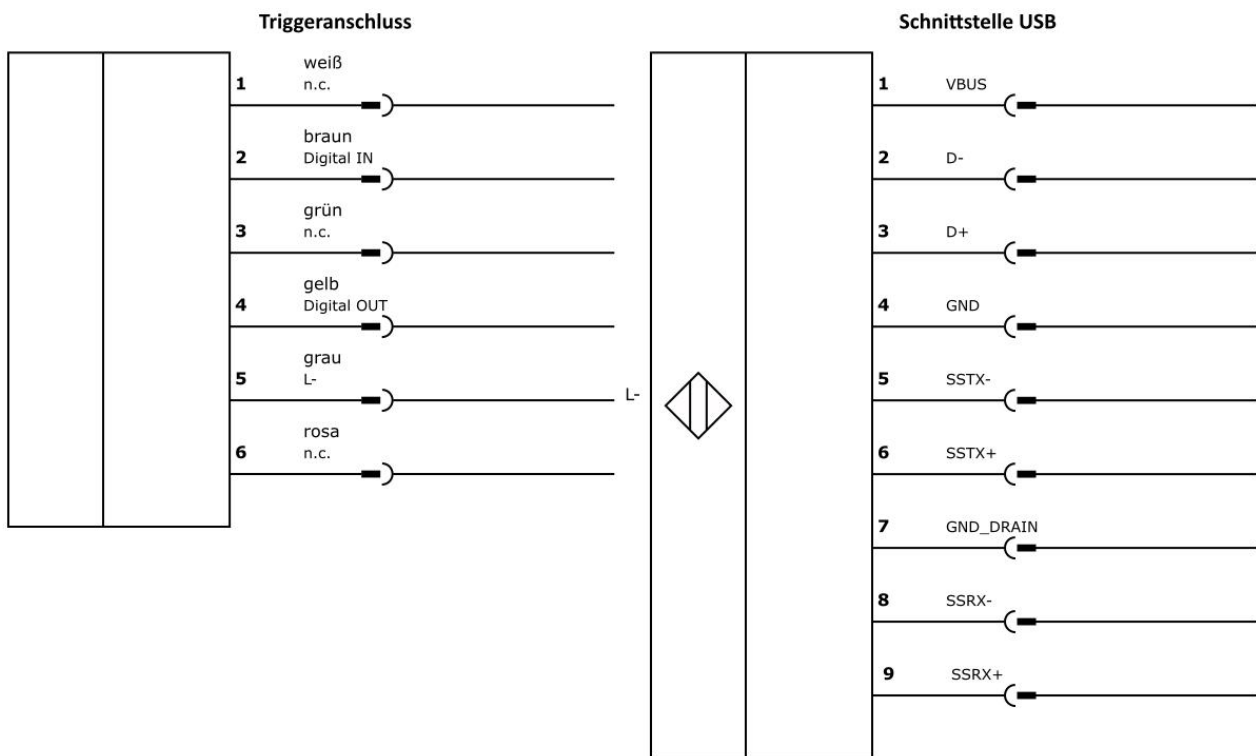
Triggeranschluss

1 weiß n.c.

2 braun Digital IN

3 grün n.c.

4 gelb Digital OUT

5 grau L-

6 rosa n.c.

L-

Schnittstelle USB

1 VBUS

2 D-

3 D+

4 GND

5 SSTX-

6 SSTX+

7 GND_DRAIN

8 SSRX-

9 SSRX+